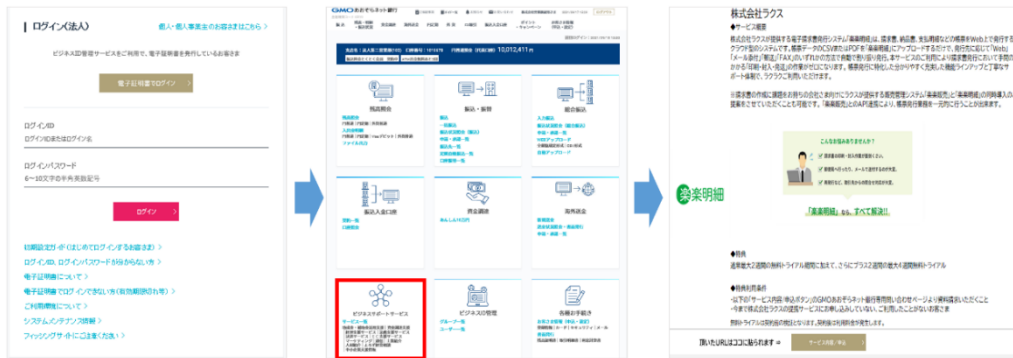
ログイン(法人)

個人・個人事業主のお客さまはこちら >

ビジネスID管理サービスをご利用で、電子証明書を発行しているお客さま

電子証明書でログイン

ログインID

ログインIDまたはログイン名

ログインパスワード

6〜10文字の半角英数記号

ログイン

初期設定ガイド(はじめてログインするお客さま) >

ログインID、ログインパスワードが分からない方 >

電子証明書について >

電子証明書でログインできない方(有効期限切れ等) >

ご利用環境について >

システムメンテナンス情報 >

フィッシングサイトにご注意ください >

GMOあおぞらネット銀行

10,012,411円

残高照会

振込・振替

総合振込

振込入金口座

資金調達

海外送金

ビジネスサポートサービス

サービス一覧

ビジネスID管理

各種お手続き

株式会社ラクス

◆サービス概要

楽楽明細

こんなお悩みありませんか?

「楽楽明細」なら、すべて解決!!

◆特典

◆特典利用条件

頂いたURLはココに貼られます ⇒

サービス利用(申込)